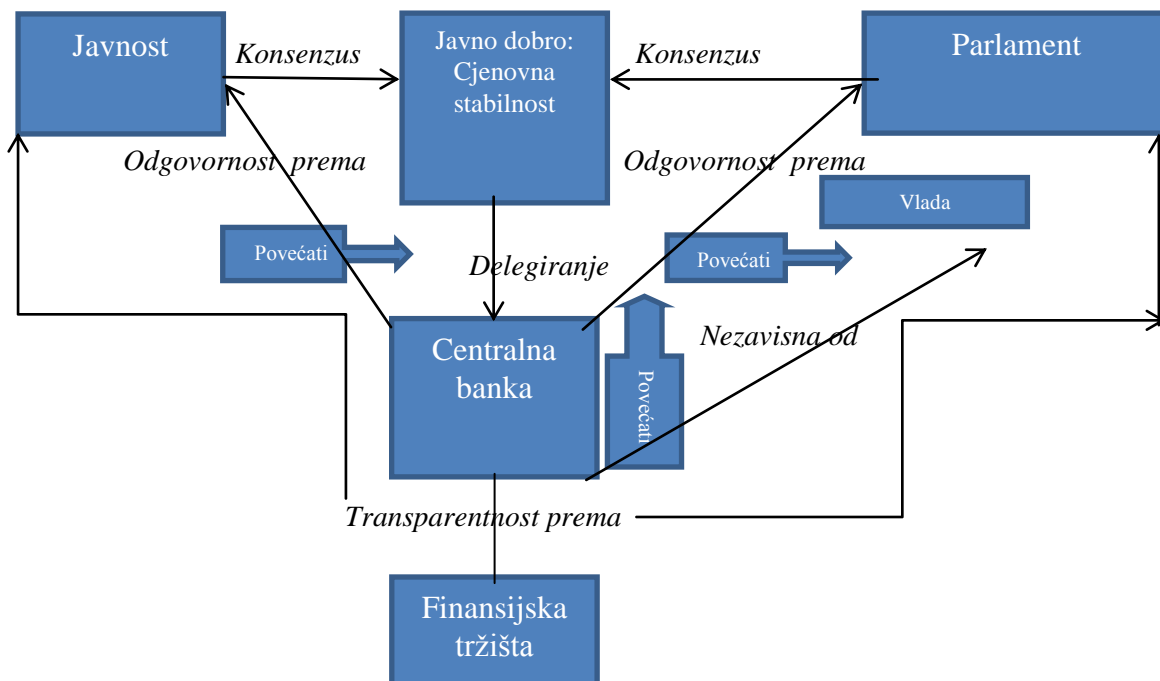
Javnost

Konsenzus

Javno dobro: Cjenovna stabilnost

Konsenzus

Parlament

Odgovornost prema

Odgovornost prema

Vlada

Povećati

Delegiranje

Povećati

Nezavisna od

Centralna banka

Povećati

Transparentnost prema

Finansijska tržišta